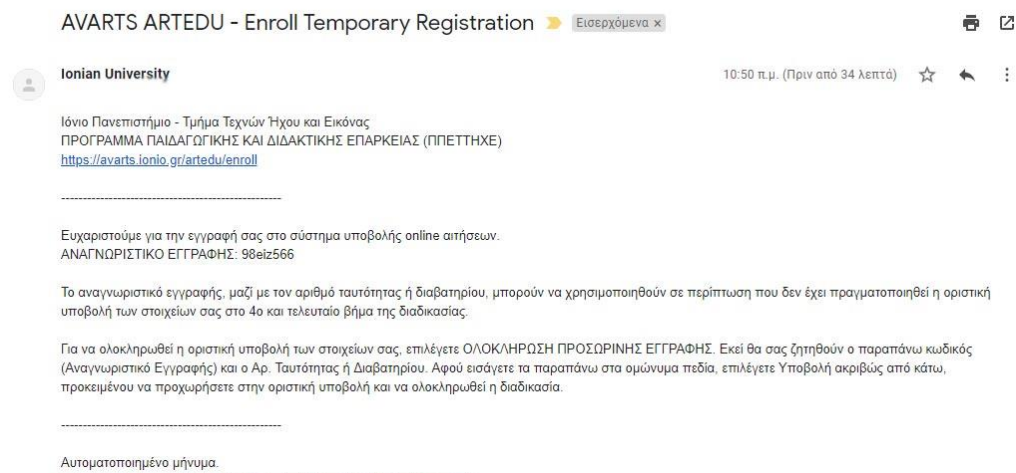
AVARTS ARTEDU - Enroll Temporary Registration Εισερχόμενα ×

Ionian University

10:50 π.μ. (Πριν από 34 λεπτά)

Ιόνιο Πανεπιστήμιο - Τμήμα Τεχνών Ήχου και Εικόνας
ΠΡΟΓΡΑΜΜΑ ΠΑΙΔΑΓΩΓΙΚΗΣ ΚΑΙ ΔΙΔΑΚΤΙΚΗΣ ΕΠΑΡΚΕΙΑΣ (ΠΠΕΤΤΗΧΕ)
https://avarts.ionio.gr/artedu/enroll

-----------------------------------------------

Ευχαριστούμε για την εγγραφή σας στο σύστημα υποβολής online αιτήσεων.
ΑΝΑΓΝΩΡΙΣΤΙΚΟ ΕΓΓΡΑΦΗΣ: 98eiz566

Το αναγνωριστικό εγγραφής, μαζί με τον αριθμό ταυτότητας ή διαβατηρίου, μπορούν να χρησιμοποιηθούν σε περίπτωση που δεν έχει πραγματοποιηθεί η οριστική υποβολή των στοιχείων σας στο 4ο και τελευταίο βήμα της διαδικασίας.

Για να ολοκληρωθεί η οριστική υποβολή των στοιχείων σας, επιλέγετε ΟΛΟΚΛΗΡΩΣΗ ΠΡΟΣΩΡΙΝΗΣ ΕΓΓΡΑΦΗΣ. Εκεί θα σας ζητηθούν ο παραπάνω κωδικός (Αναγνωριστικό Εγγραφής) και ο Αρ. Ταυτότητας ή Διαβατηρίου. Αφού εισάγετε τα παραπάνω στα ομώνυμα πεδία, επιλέγετε Υποβολή ακριβώς από κάτω, προκειμένου να προχωρήσετε στην οριστική υποβολή και να ολοκληρωθεί η διαδικασία.

-----------------------------------------------

Αυτοματοποιημένο μήνυμα.